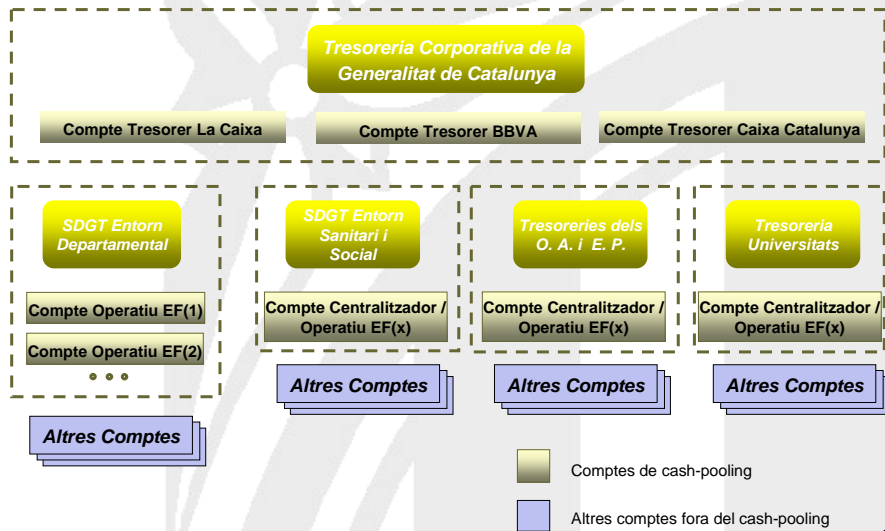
Tresoreria Corporativa de la Generalitat de Catalunya

Compte Tresorer La Caixa

Compte Tresorer BBVA

Compte Tresorer Caixa Catalunya

SDGT Entorn Departamental

Compte Operatiu EF(1)

Compte Operatiu EF(2)

• • •

Altres Comptes

SDGT Entorn Sanitari i Social

Compte Centralitzador / Operatiu EF(x)

Altres Comptes

Tresoreries dels O. A. i E. P.

Compte Centralitzador / Operatiu EF(x)

Altres Comptes

Tresoreria Universitats

Compte Centralitzador / Operatiu EF(x)

Altres Comptes

Comptes de cash-pooling

Altres comptes fora del cash-pooling